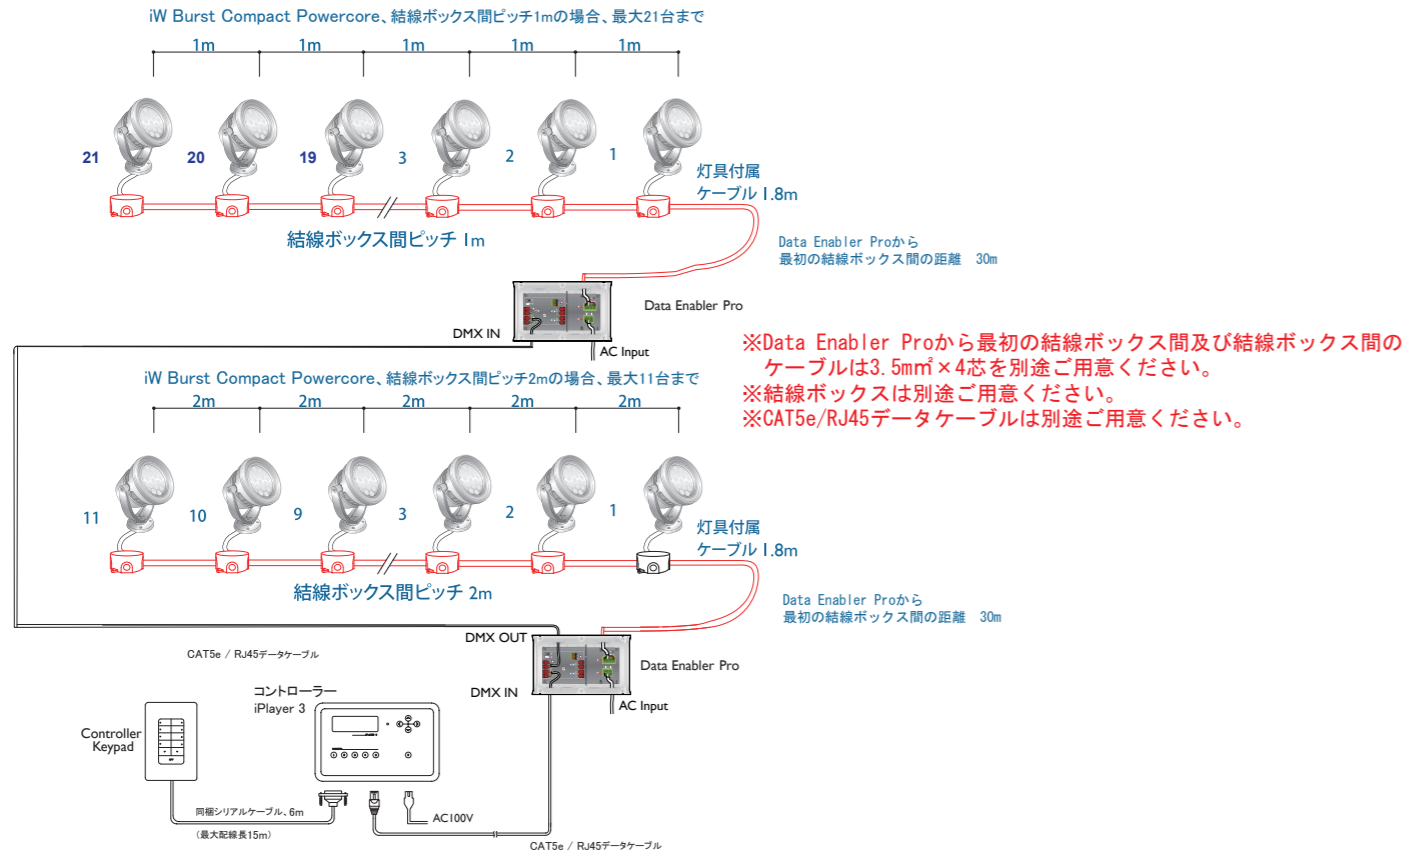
iW Burst Compact Powercore、結線ボックス間ピッチ1mの場合、最大21台まで

1m 1m 1m 1m 1m

21 20 19 3 2 1

灯具付属
ケーブル 1.8m

結線ボックス間ピッチ 1m

Data Enabler Proから
最初の結線ボックス間の距離 30m

Data Enabler Pro

DMX IN

AC Input

※Data Enabler Proから最初の結線ボックス間及び結線ボックス間のケーブルは3.5mm²×4芯を別途ご用意ください。
※結線ボックスは別途ご用意ください。
※CAT5e/RJ45データケーブルは別途ご用意ください。

iW Burst Compact Powercore、結線ボックス間ピッチ2mの場合、最大11台まで

2m 2m 2m 2m 2m

11 10 9 3 2 1

灯具付属
ケーブル 1.8m

結線ボックス間ピッチ 2m

Data Enabler Proから
最初の結線ボックス間の距離 30m

DMX OUT

Data Enabler Pro

CAT5e / RJ45データケーブル

コントローラー
iPlayer 3

DMX IN

AC Input

Controller
Keypad

同梱シリアルケーブル、6m
（最大配線長15m）

AC100V

CAT5e / RJ45データケーブル